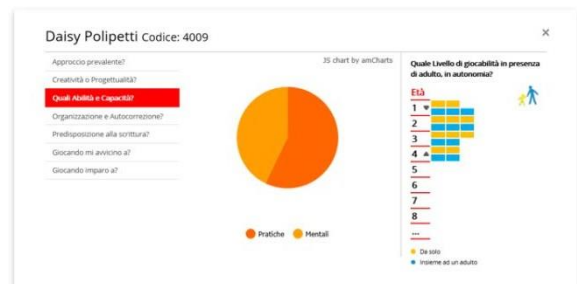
Daisy Polipetti Codice: 4009

×

Approccio prevalente?

Creatività o Progettualità?

Quali Abilità e Capacità?

Organizzazione e Autocorrezione?

Predisposizione alla scrittura?

Giocando mi avvicino a?

Giocando imparo a?

JS chart by amCharts

Pratiche Mentali

Quale Livello di giocabilità in presenza di adulto, in autonomia?

Età

1

2

3

4

5

6

7

8

...

Da solo

Insieme ad un adulto